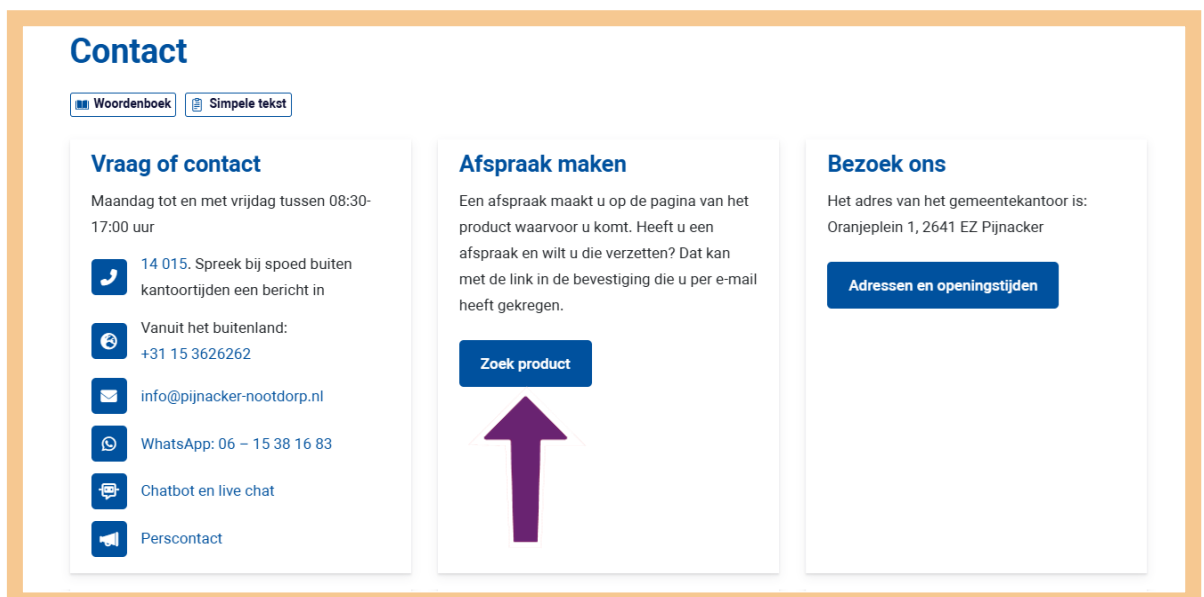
Contact

Woordenboek

Simpele tekst

Vraag of contact

Maandag tot en met vrijdag tussen 08:30-17:00 uur

14 015. Spreek bij spoed buiten kantoortijden een bericht in

Vanuit het buitenland: +31 15 3626262

info@pijnacker-nootdorp.nl

WhatsApp: 06 – 15 38 16 83

Chatbot en live chat

Perscontact

Afspraak maken

Een afspraak maakt u op de pagina van het product waarvoor u komt. Heeft u een afspraak en wilt u die verzetten? Dat kan met de link in de bevestiging die u per e-mail heeft gekregen.

Zoek product

Bezoek ons

Het adres van het gemeentekantoor is: Oranjeplein 1, 2641 EZ Pijnacker

Adressen en openingstijden